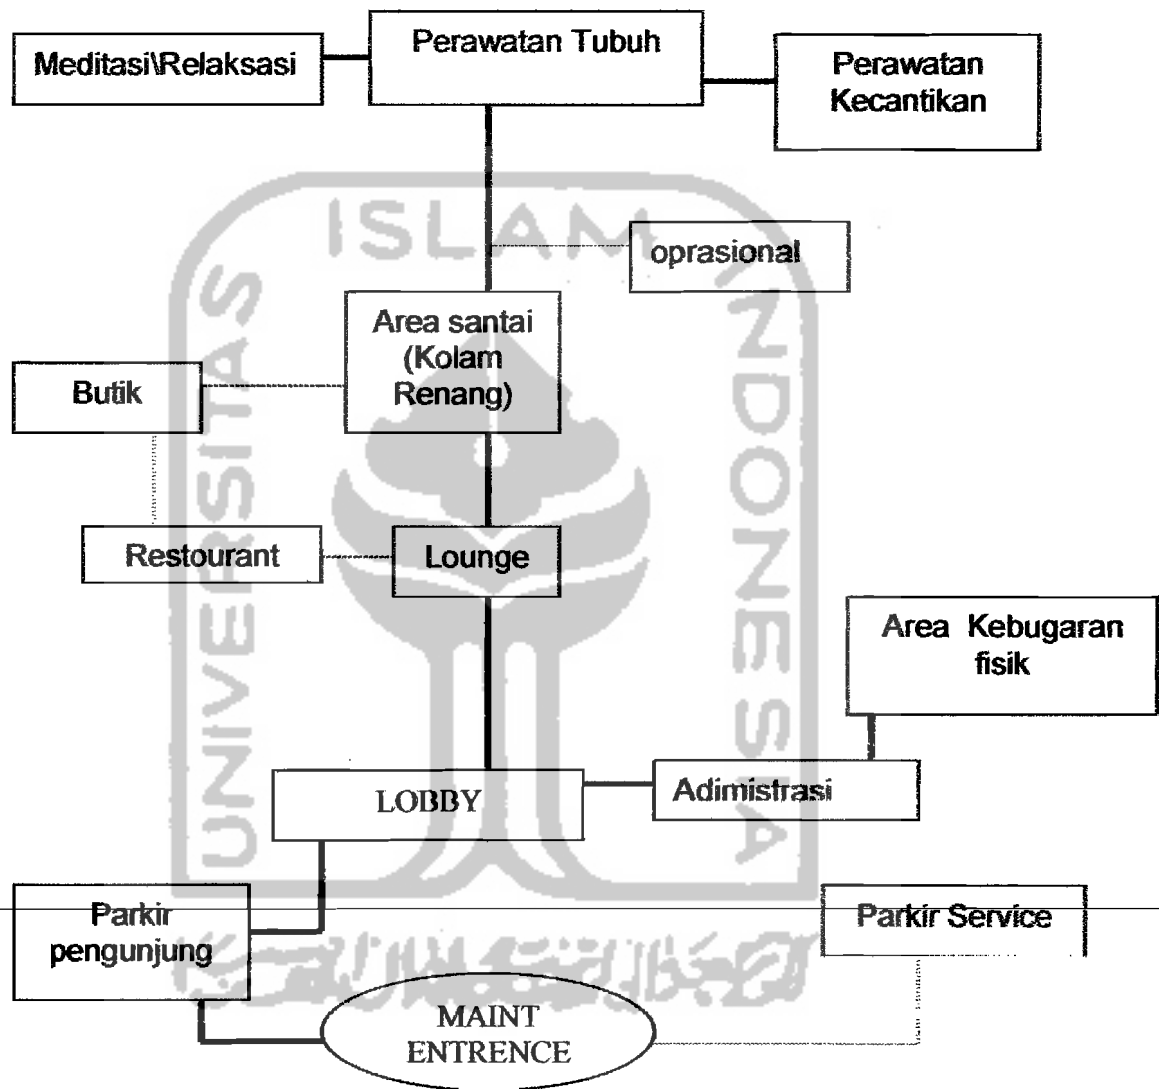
Meditasi\Relaksasi

Perawatan Tubuh

Perawatan Kecantikan

ISLAM

oprasional

Area santai (Kolam Renang)

Butik

Restourant

Lounge

Area Kebugaran fisik

LOBBY

Adimistrasi

Parkir pengunjung

Parkir Service

MAINT ENTRENCE

UNIVERSITAS

INDONESIA